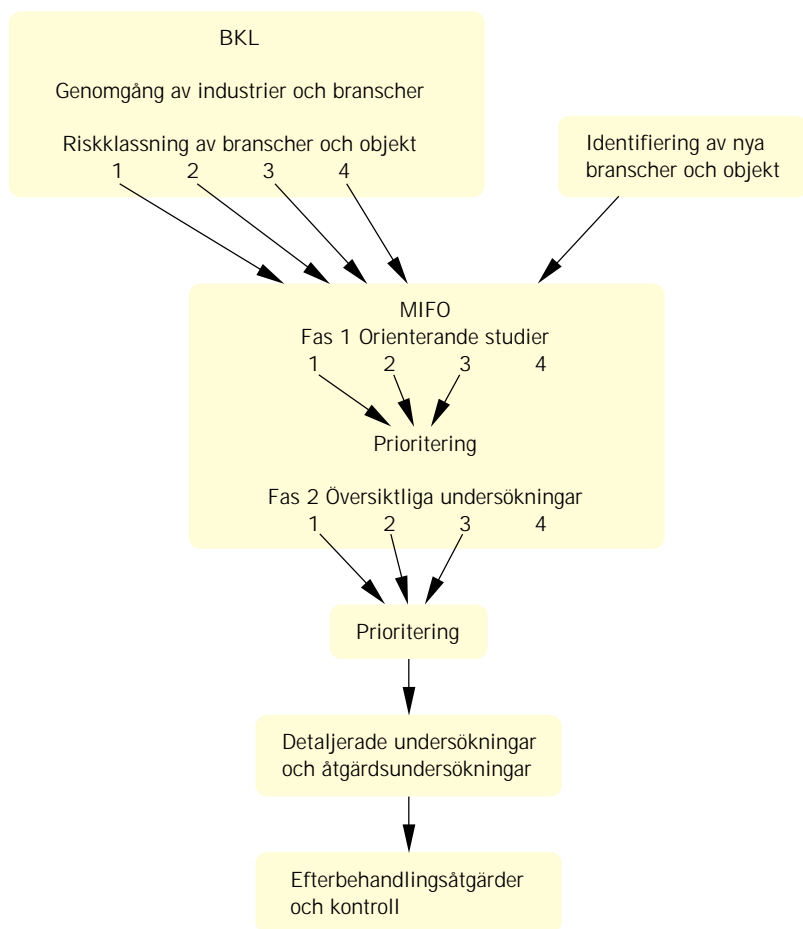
BKL

Genomgång av industrier och branscher

Riskklassning av branscher och objekt
1 2 3 4

Identifiering av nya branscher och objekt

MIFO
Fas 1 Orienterande studier
1 2 3 4

Prioritering

Fas 2 Översiktliga undersökningar
1 2 3 4

Prioritering

Detaljerade undersökningar och åtgärdsundersökningar

Efterbehandlingsåtgärder och kontroll